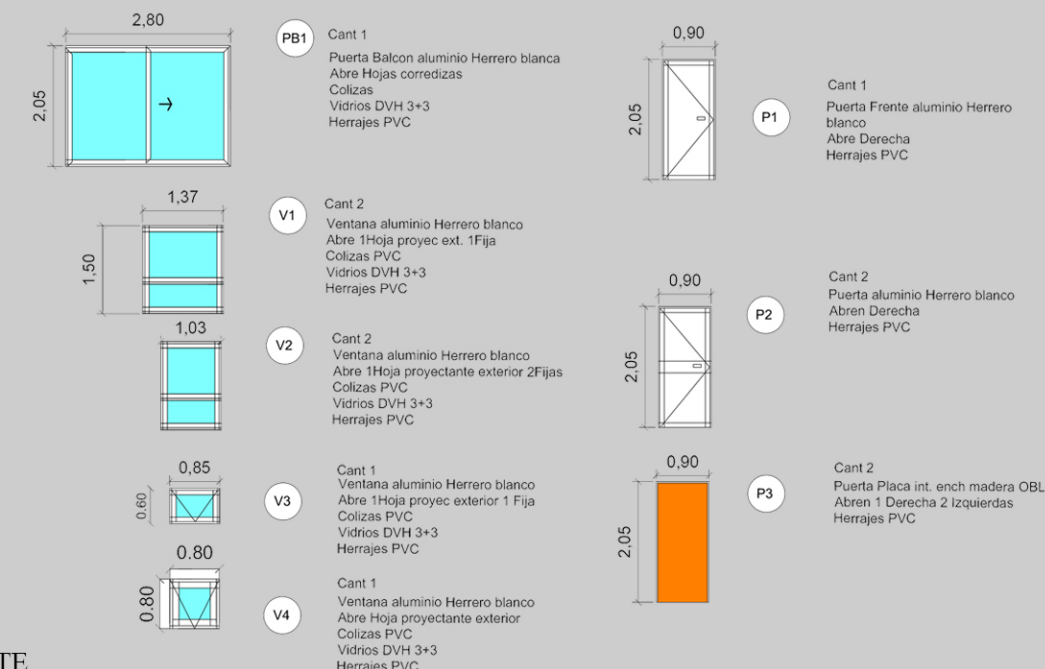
2,80
2,05
PB1
Cant 1
Puerta Balcon aluminio Herrero blanca
Abre Hojas corredizas
Colizas
Vidrios DVH 3+3
Herrajes PVC

1,37
1,50
V1
Cant 2
Ventana aluminio Herrero blanco
Abre 1Hoja proyec ext. 1Fija
Colizas PVC
Vidrios DVH 3+3
Herrajes PVC

1,03
V2
Cant 2
Ventana aluminio Herrero blanco
Abre 1Hoja proyectante exterior 2Fijas
Colizas PVC
Vidrios DVH 3+3
Herrajes PVC

0,85
0,60
V3
Cant 1
Ventana aluminio Herrero blanco
Abre 1Hoja proyec exterior 1 Fija
Colizas PVC
Vidrios DVH 3+3
Herrajes PVC

0.80
0.80
V4
Cant 1
Ventana aluminio Herrero blanco
Abre Hoja proyectante exterior
Colizas PVC
Vidrios DVH 3+3
Herrajes PVC

0,90
2,05
P1
Cant 1
Puerta Frente aluminio Herrero blanco
Abre Derecha
Herrajes PVC

0,90
2,05
P2
Cant 2
Puerta aluminio Herrero blanco
Abren Derecha
Herrajes PVC

0,90
2,05
P3
Cant 2
Puerta Placa int. ench madera OBL
Abren 1 Derecha 2 Izquierdas
Herrajes PVC

TE